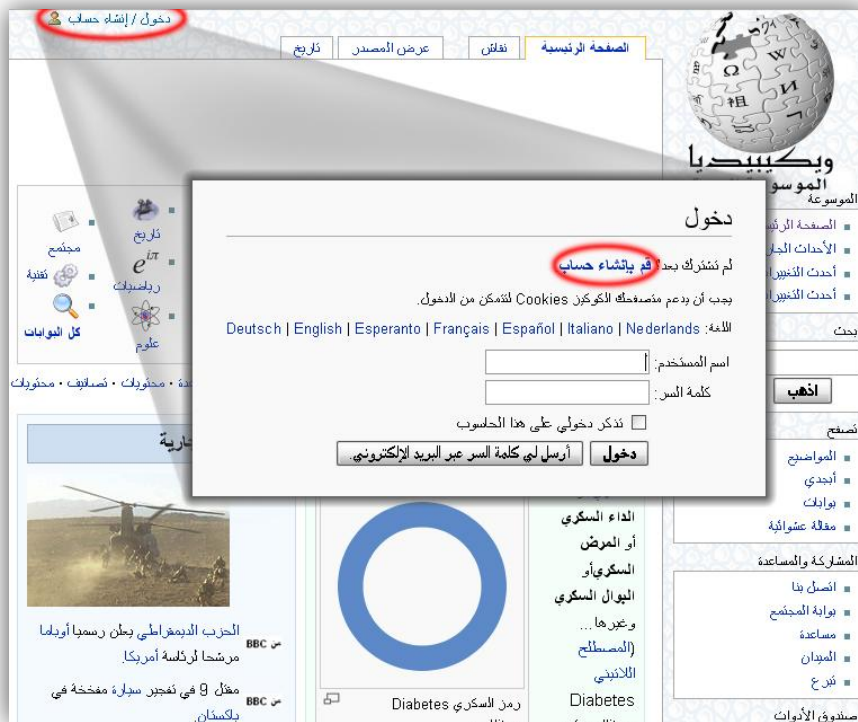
دخول / إنشاء حساب

الصفحة الرئيسية | نقاش | عرض المصدر | تاريخ

ويكيبيديا
الموسوعة

الموسوعة
الصفحة الرئيسية
الأحداث الجارية
أحدث التغييرات
أحدث التغييرات

بحث
اذهب

تصفح
المواضيع
أبجدي
بوابات
مقالة عشوائية

المشاركة والمساعدة
اتصل بنا
بوابة المجتمع
مساعدة
الميدان
تبرع

صندوق الأدوات

تاريخ
مجتمع
$e^{i\pi}$
رياضيات
تقنية
علوم
كل البوابات

محتويات • تصانيف • محتويات

دخول

لم تشترك بعد؟ قم بإنشاء حساب

يجب أن يدعم متصفحك الكوكيز Cookies لتتمكن من الدخول.

اللغة: Deutsch | English | Esperanto | Français | Español | Italiano | Nederlands

اسم المستخدم:
كلمة السر:
تذكر دخولي على هذا الحاسوب
دخول | أرسل لي كلمة السر عبر البريد الإلكتروني

الداء السكري أو المرض السكري أو البوال السكري وغيرها... (المصطلح اللاتيني Diabetes

رمز السكري Diabetes

الحزب الديمقراطي يعلن رسميا أوباما مرشحا لرئاسة أمريكا.
من BBC

مقتل 9 في تفجير سيارة مفخخة في باكستان.
من BBC